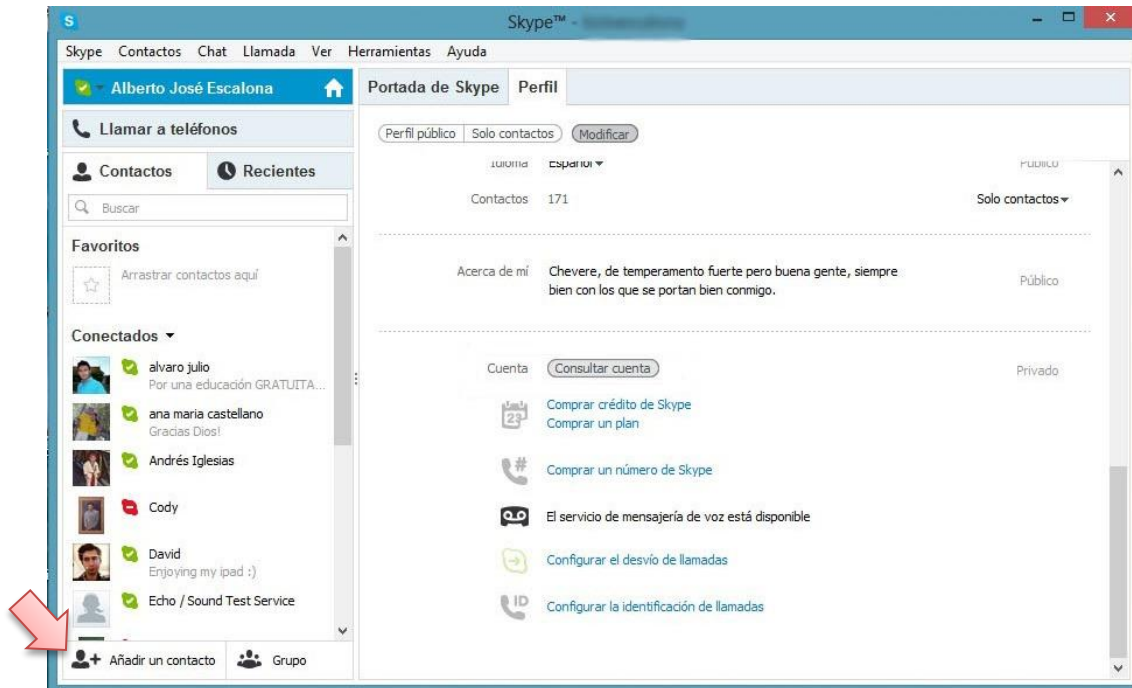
Skype™ - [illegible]

Skype Contactos Chat Llamada Ver Herramientas Ayuda

Alberto José Escalona

Llamar a teléfonos

Contactos
Recientes

Buscar

Favoritos

Arrastrar contactos aquí

Conectados ▾

alvaro julio
Por una educación GRATUITA...

ana maria castellano
Gracias Dios!

Andrés Iglesias

Cody

David
Enjoying my ipad :)

Echo / Sound Test Service

Añadir un contacto
Grupo

Portada de Skype
Perfil

Perfil público
Solo contactos
Modificar

Idioma Español ▾ Público

Contactos 171 Solo contactos ▾

Acerca de mí Chevere, de temperamento fuerte pero buena gente, siempre bien con los que se portan bien conmigo. Público

Cuenta Consultar cuenta Privado

Comprar crédito de Skype
Comprar un plan

Comprar un número de Skype

El servicio de mensajería de voz está disponible

Configurar el desvío de llamadas

Configurar la identificación de llamadas